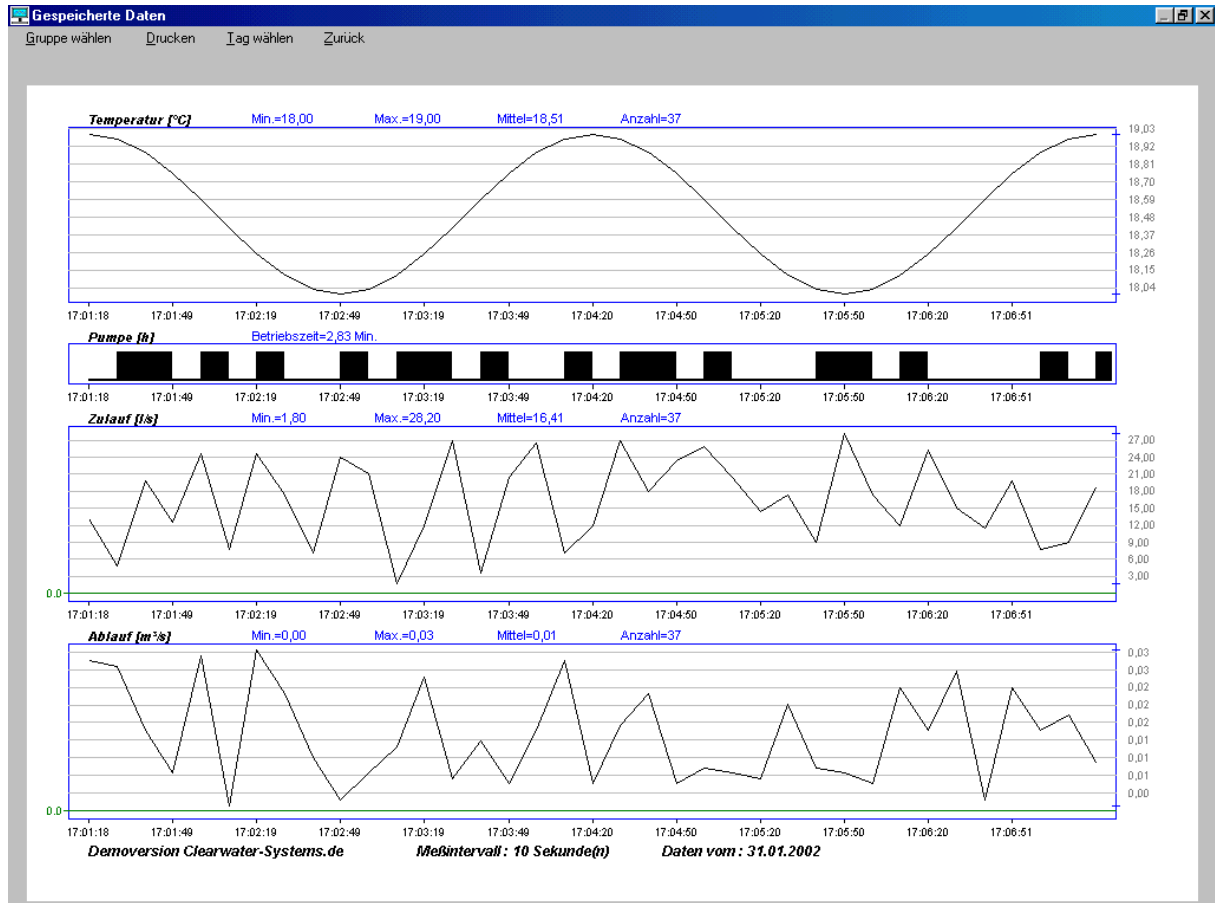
Gespeicherte Daten

Gruppe wählen Drucken Tag wählen Zurück

Temperatur [°C] Min.=18,00 Max.=19,00 Mittel=18,51 Anzahl=37

19,03
18,92
18,81
18,70
18,59
18,48
18,37
18,26
18,15
18,04

17:01:18 17:01:49 17:02:19 17:02:49 17:03:19 17:03:49 17:04:20 17:04:50 17:05:20 17:05:50 17:06:20 17:06:51

Pumpe [h] Betriebszeit=2,83 Min.

17:01:18 17:01:49 17:02:19 17:02:49 17:03:19 17:03:49 17:04:20 17:04:50 17:05:20 17:05:50 17:06:20 17:06:51

Zulauf [l/s] Min.=1,80 Max.=28,20 Mittel=16,41 Anzahl=37

27,00
24,00
21,00
18,00
15,00
12,00
9,00
6,00
3,00
0.0

17:01:18 17:01:49 17:02:19 17:02:49 17:03:19 17:03:49 17:04:20 17:04:50 17:05:20 17:05:50 17:06:20 17:06:51

Ablauf [m³/s] Min.=0,00 Max.=0,03 Mittel=0,01 Anzahl=37

0,03
0,03
0,02
0,02
0,02
0,01
0,01
0,01
0,00
0.0

17:01:18 17:01:49 17:02:19 17:02:49 17:03:19 17:03:49 17:04:20 17:04:50 17:05:20 17:05:50 17:06:20 17:06:51

Demoversion Clearwater-Systems.de Meßintervall : 10 Sekunde(n) Daten vom : 31.01.2002